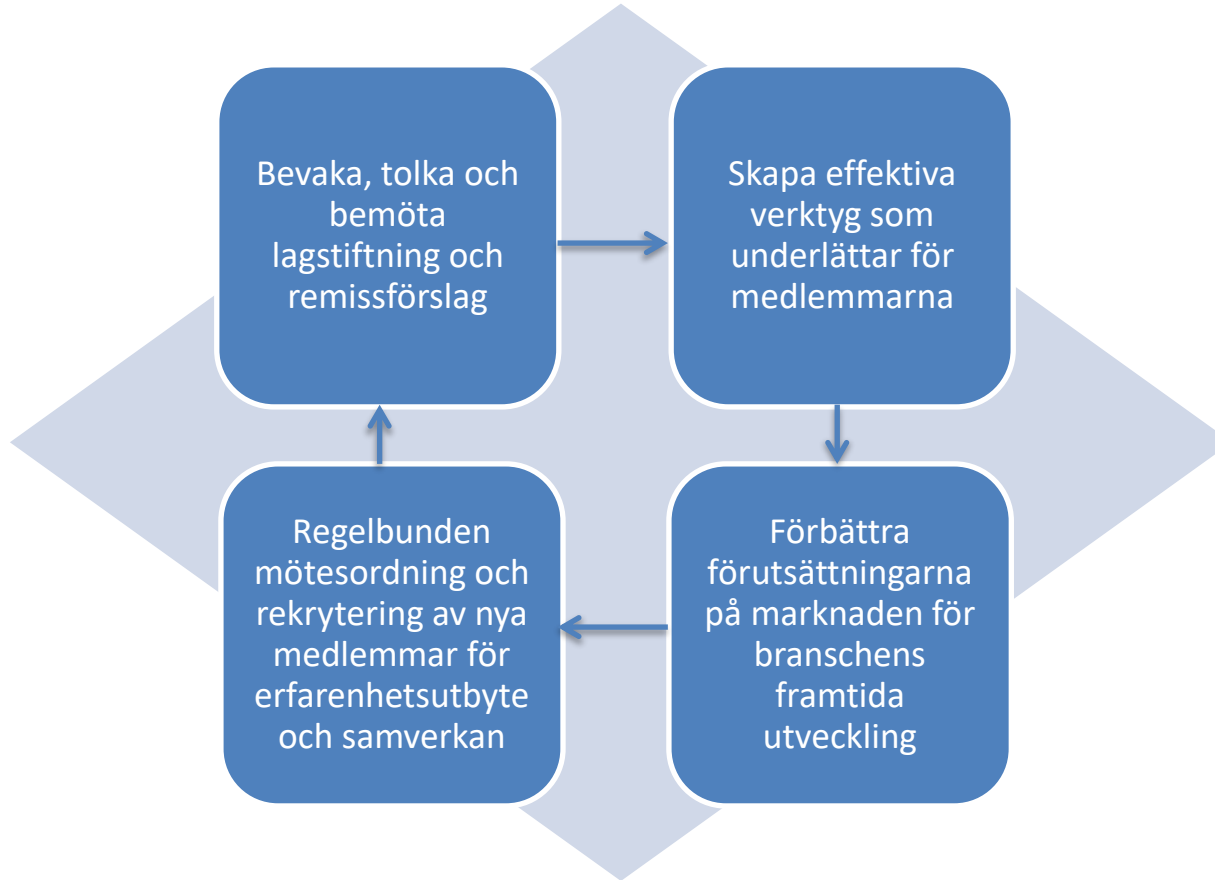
Bevaka, tolka och bemöta lagstiftning och remissförslag

Skapa effektiva verktyg som underlättar för medlemmarna

Förbättra förutsättningarna på marknaden för branschens framtida utveckling

Regelbunden mötesordning och rekrytering av nya medlemmar för erfarenhetsutbyte och samverkan